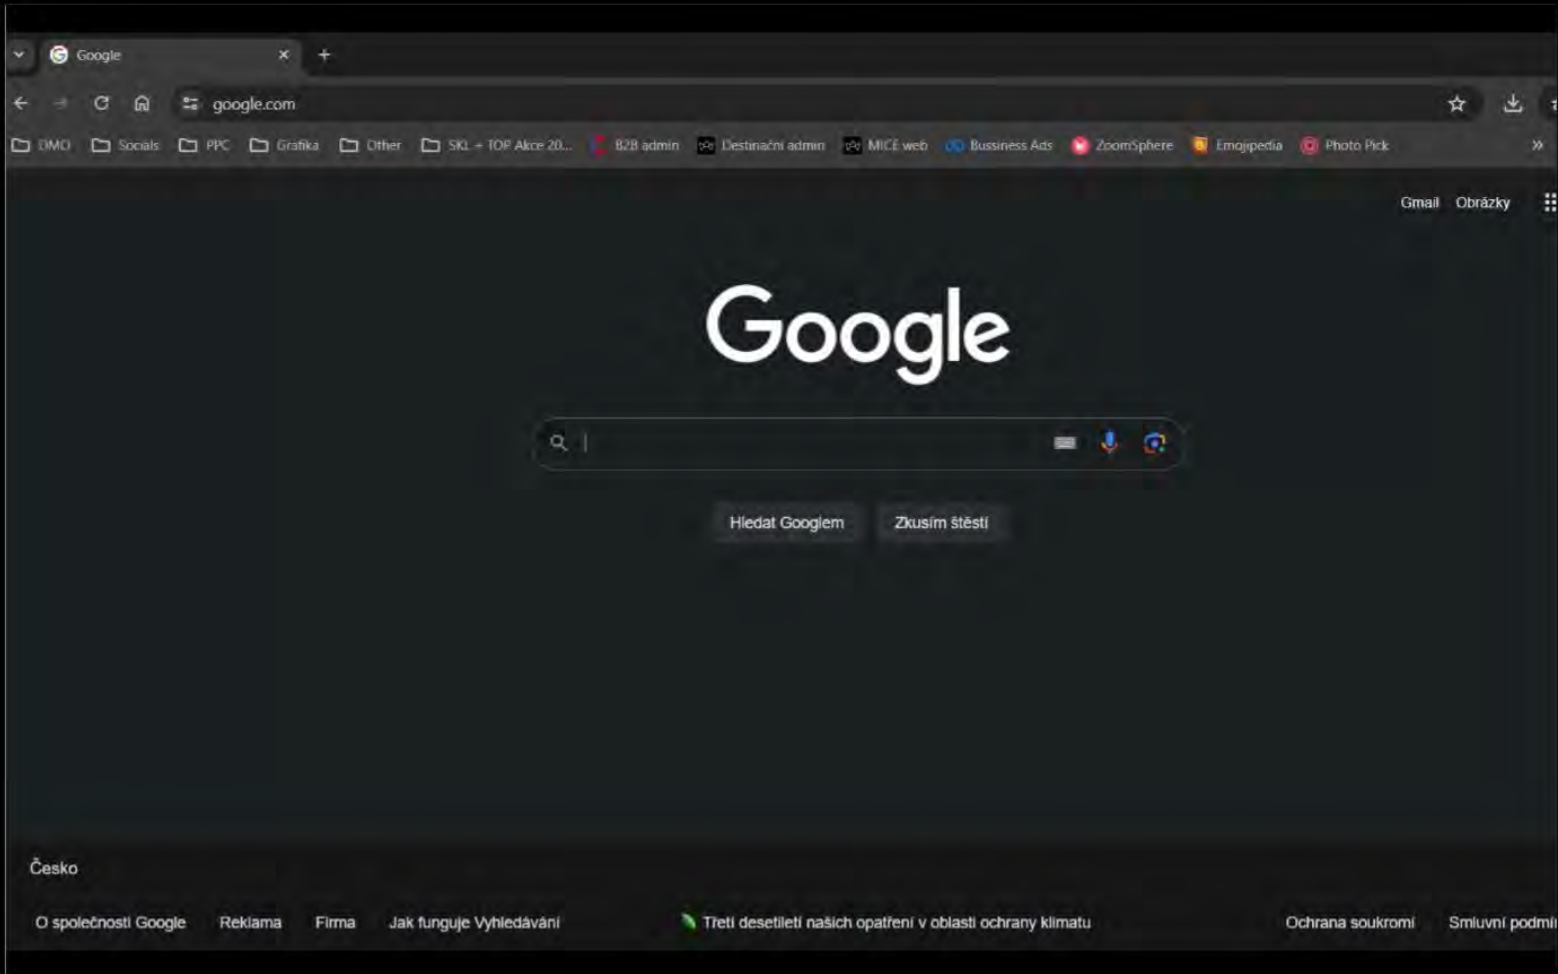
Google
×
+
google.com
DMO Socials PPC Grafika Other SKL + TOP Akce 20... B2B admin Destinační admin MICE web Bussiness Ads ZoomSphere Emojipedia Photo Pick
»
Gmail Obrázky
Google
Hledat Googlem Zkusím štěstí
Česko
O společnosti Google Reklama Firma Jak funguje Vyhledávání
Třetí desetiletí našich opatření v oblasti ochrany klimatu
Ochrana soukromí Smluvní podmí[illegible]